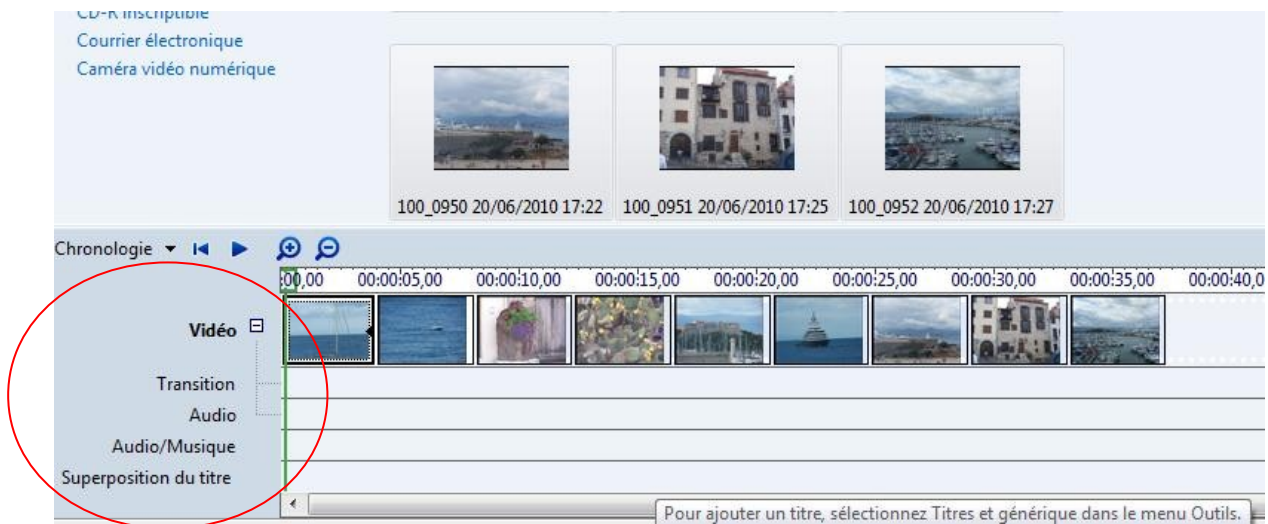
CD-R inscriptible
Courrier électronique
Caméra vidéo numérique

100_0950 20/06/2010 17:22
100_0951 20/06/2010 17:25
100_0952 20/06/2010 17:27

Chronologie

00,00 00:00:05,00 00:00:10,00 00:00:15,00 00:00:20,00 00:00:25,00 00:00:30,00 00:00:35,00 00:00:40,0

Vidéo
Transition
Audio
Audio/Musique
Superposition du titre

Pour ajouter un titre, sélectionnez Titres et générique dans le menu Outils.